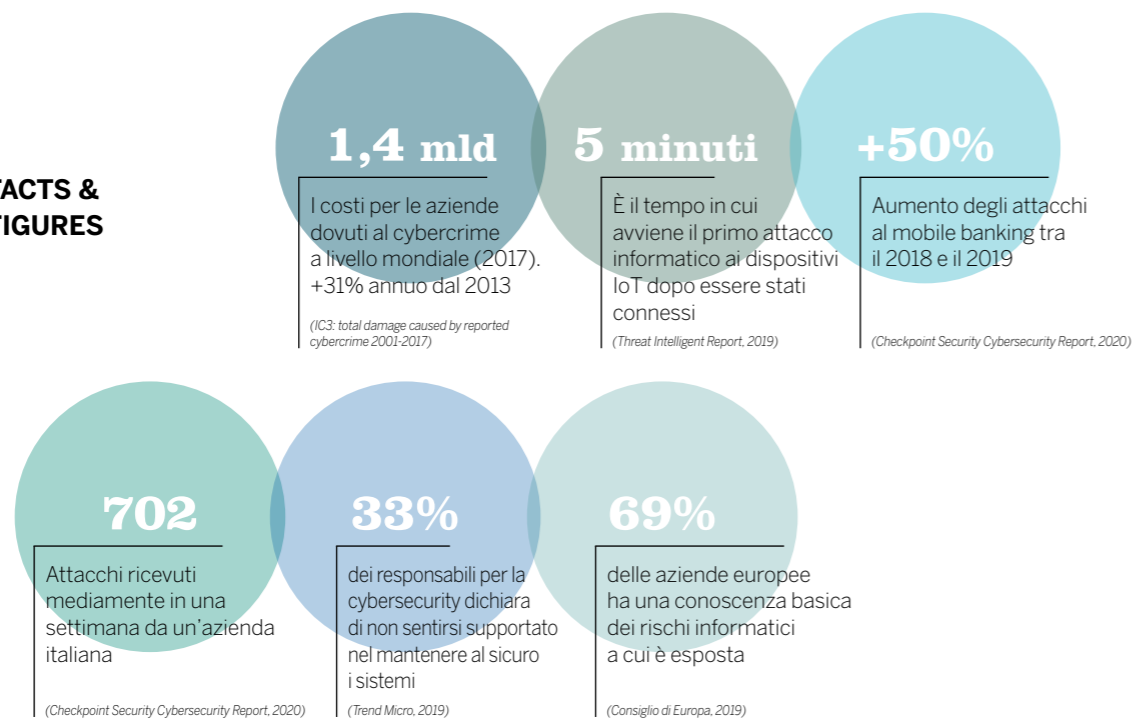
ACTS &
IGURES

1,4 mld

I costi per le aziende dovuti al cybercrime a livello mondiale (2017). +31% annuo dal 2013

(IC3: total damage caused by reported cybercrime 2001-2017)

5 minuti

È il tempo in cui avviene il primo attacco informatico ai dispositivi IoT dopo essere stati connessi

(Threat Intelligent Report, 2019)

+50%

Aumento degli attacchi al mobile banking tra il 2018 e il 2019

(Checkpoint Security Cybersecurity Report, 2020)

702

Attacchi ricevuti mediamente in una settimana da un'azienda italiana

(Checkpoint Security Cybersecurity Report, 2020)

33%

dei responsabili per la cybersecurity dichiara di non sentirsi supportato nel mantenere al sicuro i sistemi

(Trend Micro, 2019)

69%

delle aziende europee ha una conoscenza basica dei rischi informatici a cui è esposta

(Consiglio di Europa, 2019)